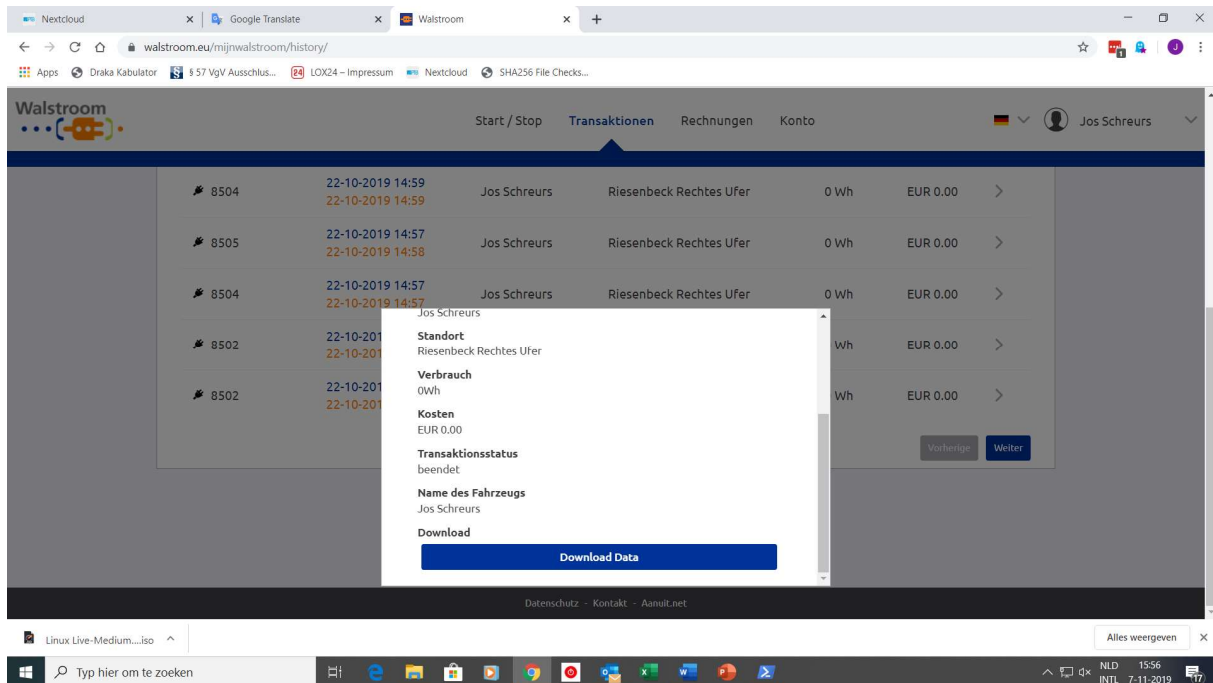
Nextcloud | Google Translate | Walstroom

walstroom.eu/mijnwalstroom/history/

Apps | Draka Kabulator | § 57 VgV Ausschlus... | LOX24 – Impressum | Nextcloud | SHA256 File Checks...

Walstroom

Start / Stop | Transaktionen | Rechnungen | Konto

Jos Schreurs

| | | | | | |
|---|---|---|---|---|---|
| 8504 | 22-10-2019 14:59 22-10-2019 14:59 | Jos Schreurs | Riesenbeck Rechtes Ufer | 0 Wh | EUR 0.00 |
| 8505 | 22-10-2019 14:57 22-10-2019 14:58 | Jos Schreurs | Riesenbeck Rechtes Ufer | 0 Wh | EUR 0.00 |
| 8504 | 22-10-2019 14:57 22-10-2019 14:57 | Jos Schreurs | Riesenbeck Rechtes Ufer | 0 Wh | EUR 0.00 |
| 8502 | 22-10-201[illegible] 22-10-201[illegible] | | | Wh | EUR 0.00 |
| 8502 | 22-10-201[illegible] 22-10-201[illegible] | | | Wh | EUR 0.00 |

Vorherige | Weiter

Jos Schreurs

Standort
Riesenbeck Rechtes Ufer

Verbrauch
0Wh

Kosten
EUR 0.00

Transaktionsstatus
beendet

Name des Fahrzeugs
Jos Schreurs

Download

Download Data

Datenschutz - Kontakt - Aanuit.net

Linux Live-Medium....iso

Alles weergeven

Typ hier om te zoeken

NLD INTL 15:56 7-11-2019